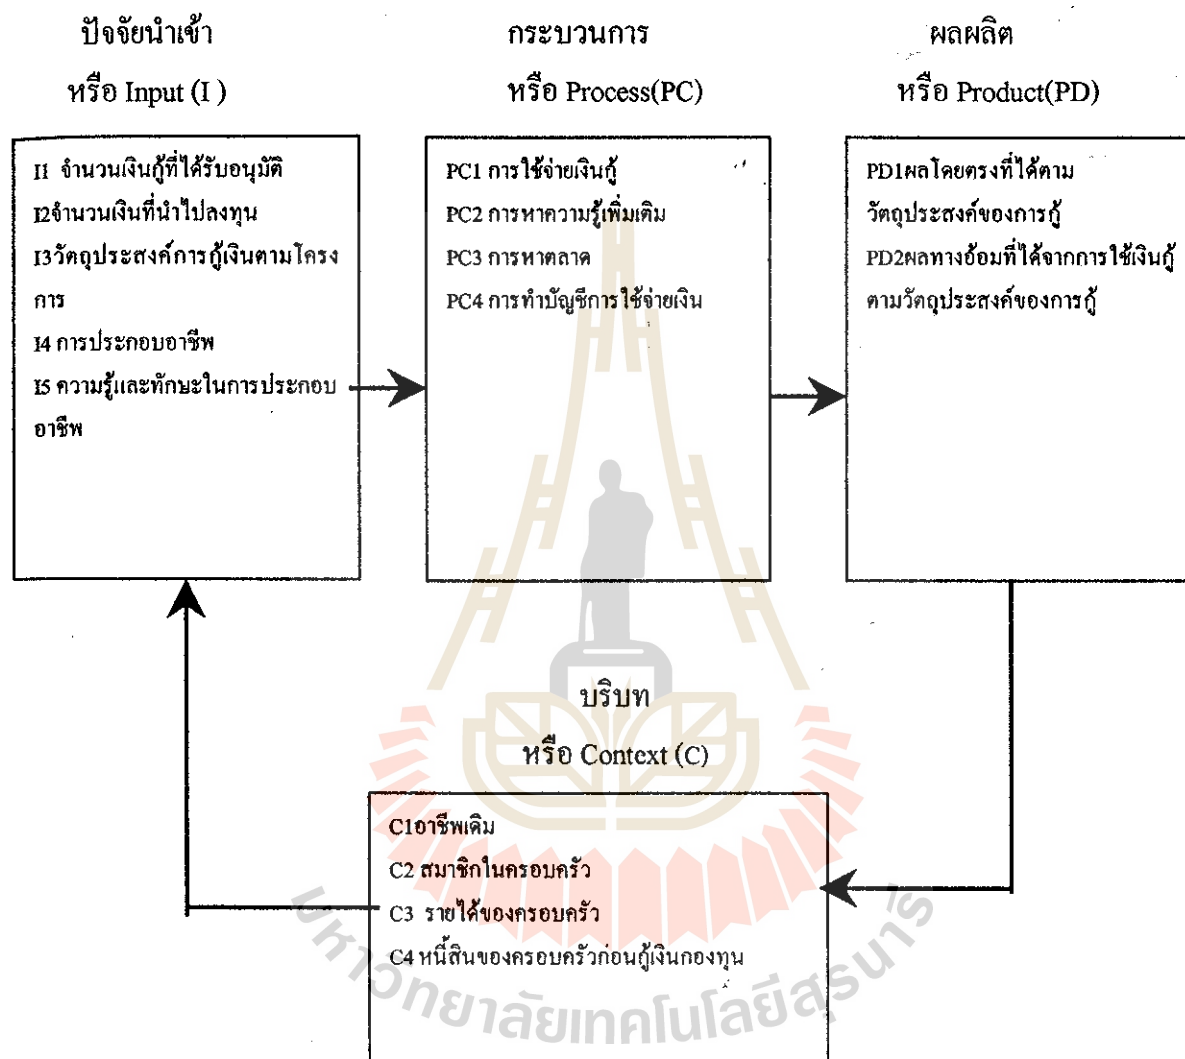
ปัจจัยนำเข้า
หรือ Input (I )

กระบวนการ
หรือ Process(PC)

ผลผลิต
หรือ Product(PD)

I1 จำนวนเงินกู้ที่ได้รับอนุมัติ
I2จำนวนเงินที่นำไปลงทุน
I3วัตถุประสงค์การกู้เงินตามโครงการ
I4 การประกอบอาชีพ
I5 ความรู้และทักษะในการประกอบอาชีพ

PC1 การใช้จ่ายเงินกู้
PC2 การหาความรู้เพิ่มเติม
PC3 การหาตลาด
PC4 การทำบัญชีการใช้จ่ายเงิน

PD1ผลโดยตรงที่ได้ตามวัตถุประสงค์ของการกู้
PD2ผลทางอ้อมที่ได้จากการใช้เงินกู้ตามวัตถุประสงค์ของการกู้

บริบท
หรือ Context (C)

C1อาชีพเดิม
C2 สมาชิกในครอบครัว
C3 รายได้ของครอบครัว
C4 หนี้สินของครอบครัวก่อนกู้เงินกองทุน

มหาวิทยาลัยเทคโนโลยีสุรนารี